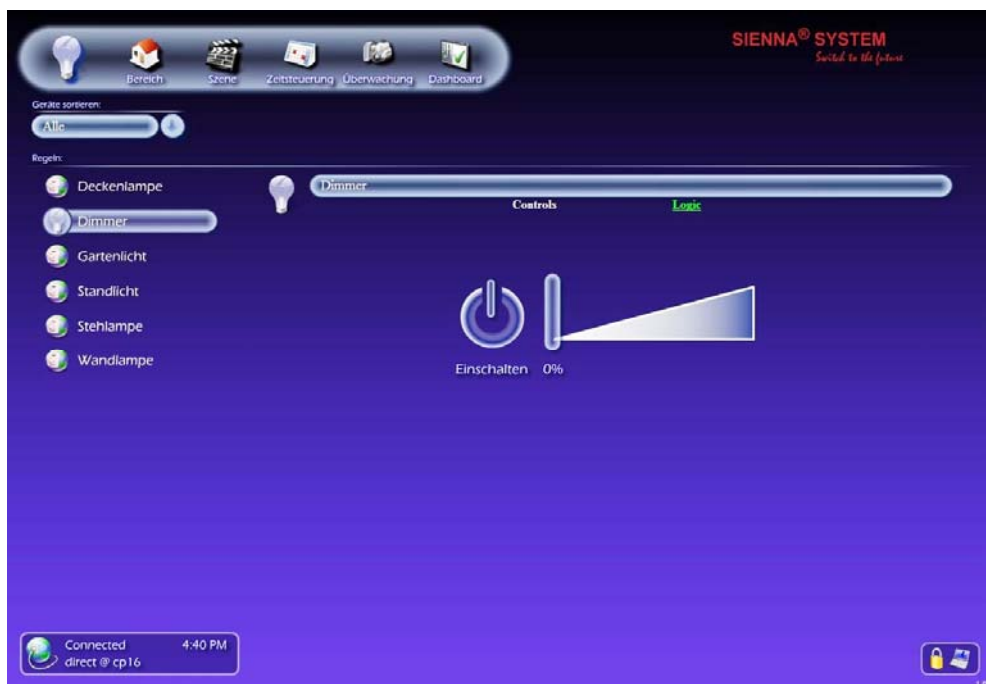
Bereich Szene Zeitsteuerung Überwachung Dashboard

SIENNA® SYSTEM
Switch to the future

Geräte sortieren:
Alle

Regeln:

Deckenlampe
Dimmer
Gartenlicht
Standlicht
Stehlampe
Wandlampe

Dimmer
Controls Logic

Einschalten 0%

Connected 4:40 PM
direct @ cp16